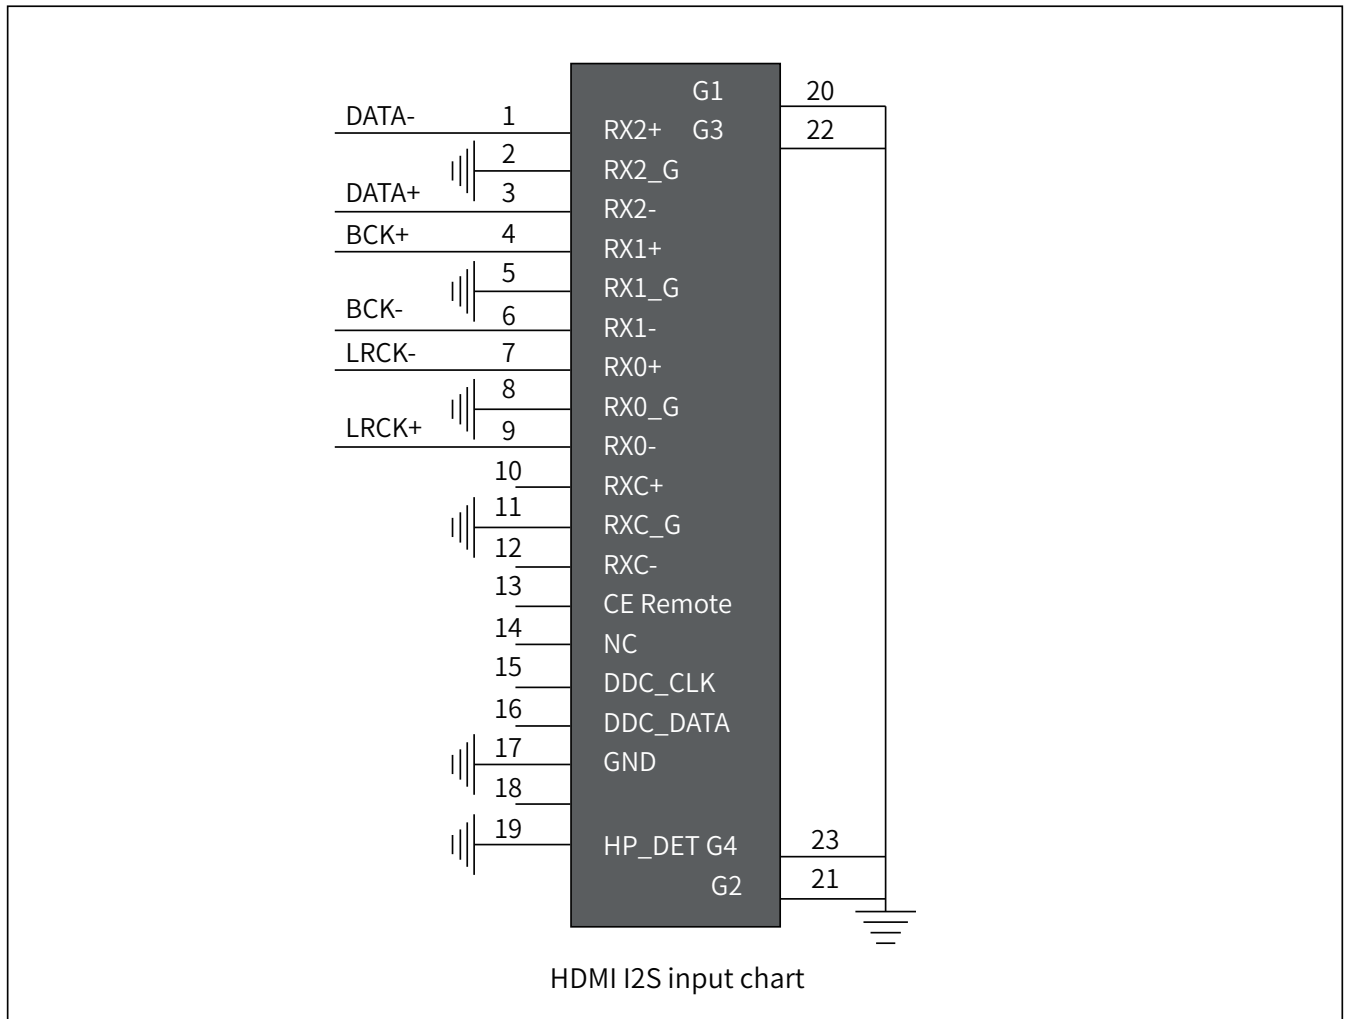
G1
20
DATA-
1
RX2+
G3
22
2
RX2_G
DATA+
3
RX2-
BCK+
4
RX1+
5
RX1_G
BCK-
6
RX1-
LRCK-
7
RX0+
8
RX0_G
LRCK+
9
RX0-
10
RXC+
11
RXC_G
12
RXC-
13
CE Remote
14
NC
15
DDC_CLK
16
DDC_DATA
17
GND
18
19
HP_DET G4
23
G2
21

HDMI I2S input chart